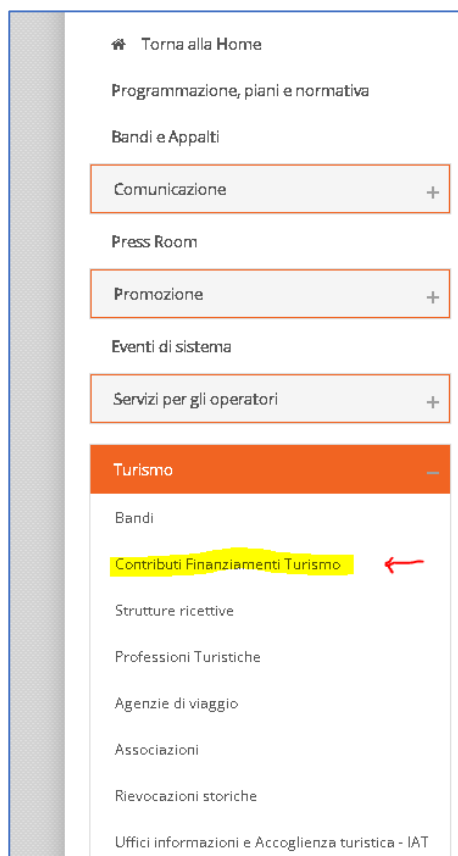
Torna alla Home

Programmazione, piani e normativa

Bandi e Appalti

Comunicazione +

Press Room

Promozione +

Eventi di sistema

Servizi per gli operatori +

Turismo –

Bandi

Contributi Finanziamenti Turismo

Strutture ricettive

Professioni Turistiche

Agenzie di viaggio

Associazioni

Rievocazioni storiche

Uffici informazioni e Accoglienza turistica - IAT